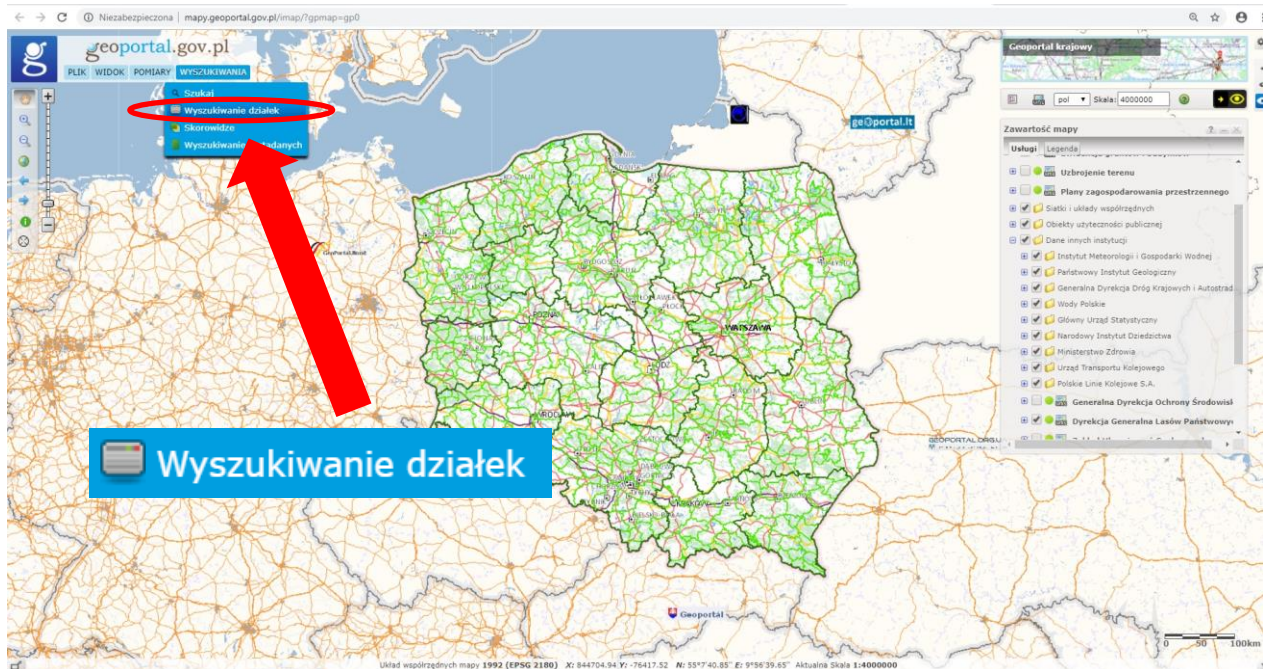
Niezabezpieczona | mapy.geoportal.gov.pl/imap/?gpmap=gp0

geoportal.gov.pl

PLIK WIDOK POMIARY WYSZUKIWANIA

Szukaj
Wyszukiwanie działek
Skorowidze
Wyszukiwanie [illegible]danych

ge@portal.lt

Geoportal krajowy

pol Skala: 4000000

Zawartość mapy

Usługi Legenda

Uzbrojenie terenu
Plany zagospodarowania przestrzennego
Siatki i układy współrzędnych
Obiekty użyteczności publicznej
Dane innych instytucji
Instytut Meteorologii i Gospodarki Wodnej
Państwowy Instytut Geologiczny
Generalna Dyrekcja Dróg Krajowych i Autostrad
Wody Polskie
Główny Urząd Statystyczny
Narodowy Instytut Dziedzictwa
Ministerstwo Zdrowia
Urząd Transportu Kolejowego
Polskie Linie Kolejowe S.A.
Generalna Dyrekcja Ochrony Środowisk
Dyrekcja Generalna Lasów Państwowy

WARSZAWA

Wyszukiwanie działek

Geoportal

0 50 100km

Układ współrzędnych mapy 1992 (EPSG 2180) X: 844704.94 Y: -76417.52 N: 55°7'40.85" E: 9°56'39.65" Aktualna Skala 1:4000000